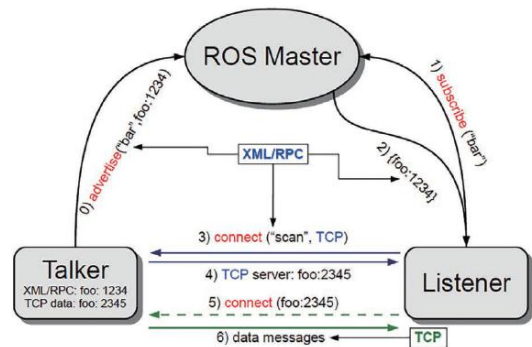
ROS Master

0) advertise("bar", foo:1234)

1) subscribe ("bar")

XML/RPC

2) {foo:1234}

3) connect ("scan", TCP)

Talker
XML/RPC: foo: 1234
TCP data: foo: 2345

4) TCP server: foo:2345

Listener

5) connect (foo:2345)

6) data messages

TCP